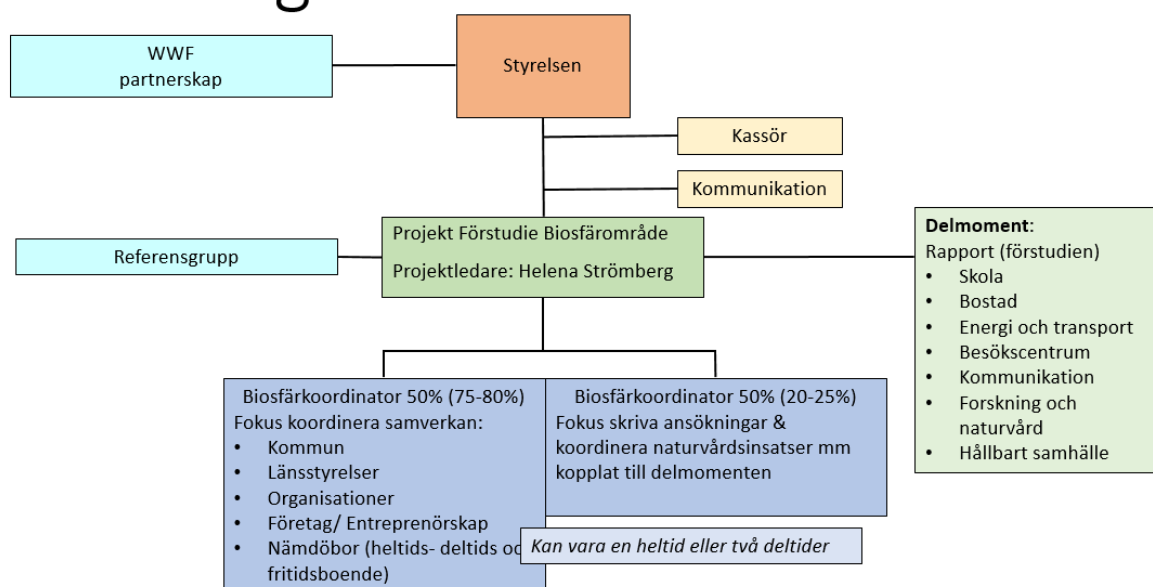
WWF
partnerskap

Styrelsen

Kassör

Kommunikation

Referensgrupp

Projekt Förstudie Biosfärområde

Projektledare: Helena Strömberg

**Delmoment**:
Rapport (förstudien)
- Skola
- Bostad
- Energi och transport
- Besökscentrum
- Kommunikation
- Forskning och naturvård
- Hållbart samhälle

Biosfärkoordinator 50% (75-80%)
Fokus koordinera samverkan:
- Kommun
- Länsstyrelser
- Organisationer
- Företag/ Entreprenörskap
- Nämdöbor (heltids- deltids o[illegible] fritidsboende)

Biosfärkoordinator 50% (20-25%)
Fokus skriva ansökningar & koordinera naturvårdsinsatser mm kopplat till delmomenten

*Kan vara en heltid eller två deltider*